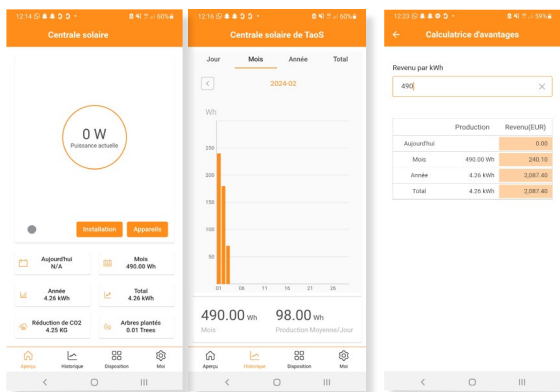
12:14 60%

Centrale solaire

0 W
Puissance actuelle

Installation
Appareils

Aujourd'hui
N/A

Mois
490.00 Wh

Année
4.26 kWh

Total
4.26 kWh

Réduction de CO2
4.25 KG

Arbres plantés
0.01 Trees

Aperçu
Historique
Disposition
Moi

12:16 60%

Centrale solaire de TaoS

Jour
Mois
Année
Total

2024-02

Wh

250
200
150
100
50

01
06
11
16
21
26

490.00 Wh
Mois

98.00 Wh
Production Moyenne/Jour

Aperçu
Historique
Disposition
Moi

12:23 59%

Calculatrice d'avantages

Revenu par kWh

490

| | Production | Revenu(EUR) |
|---|---|---|
| Aujourd'hui | | 0.00 |
| Mois | 490.00 Wh | 240.10 |
| Année | 4.26 kWh | 2,087.40 |
| Total | 4.26 kWh | 2,087.40 |